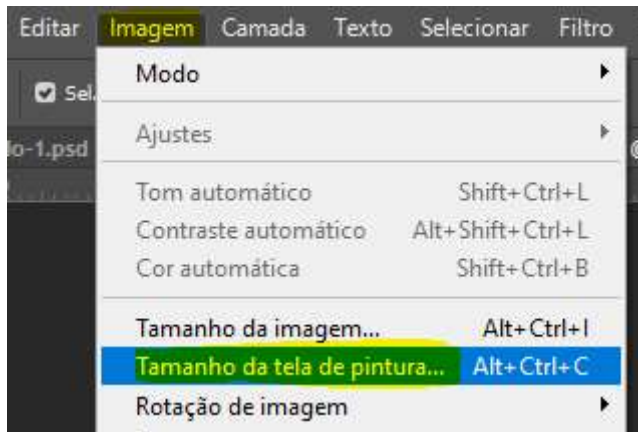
Editar Imagem Camada Texto Selecionar Filtro

Sel.

lo-1.psd

Modo

Ajustes

Tom automático Shift+Ctrl+L
Contraste automático Alt+Shift+Ctrl+L
Cor automática Shift+Ctrl+B

Tamanho da imagem... Alt+Ctrl+I
Tamanho da tela de pintura... Alt+Ctrl+C
Rotação de imagem